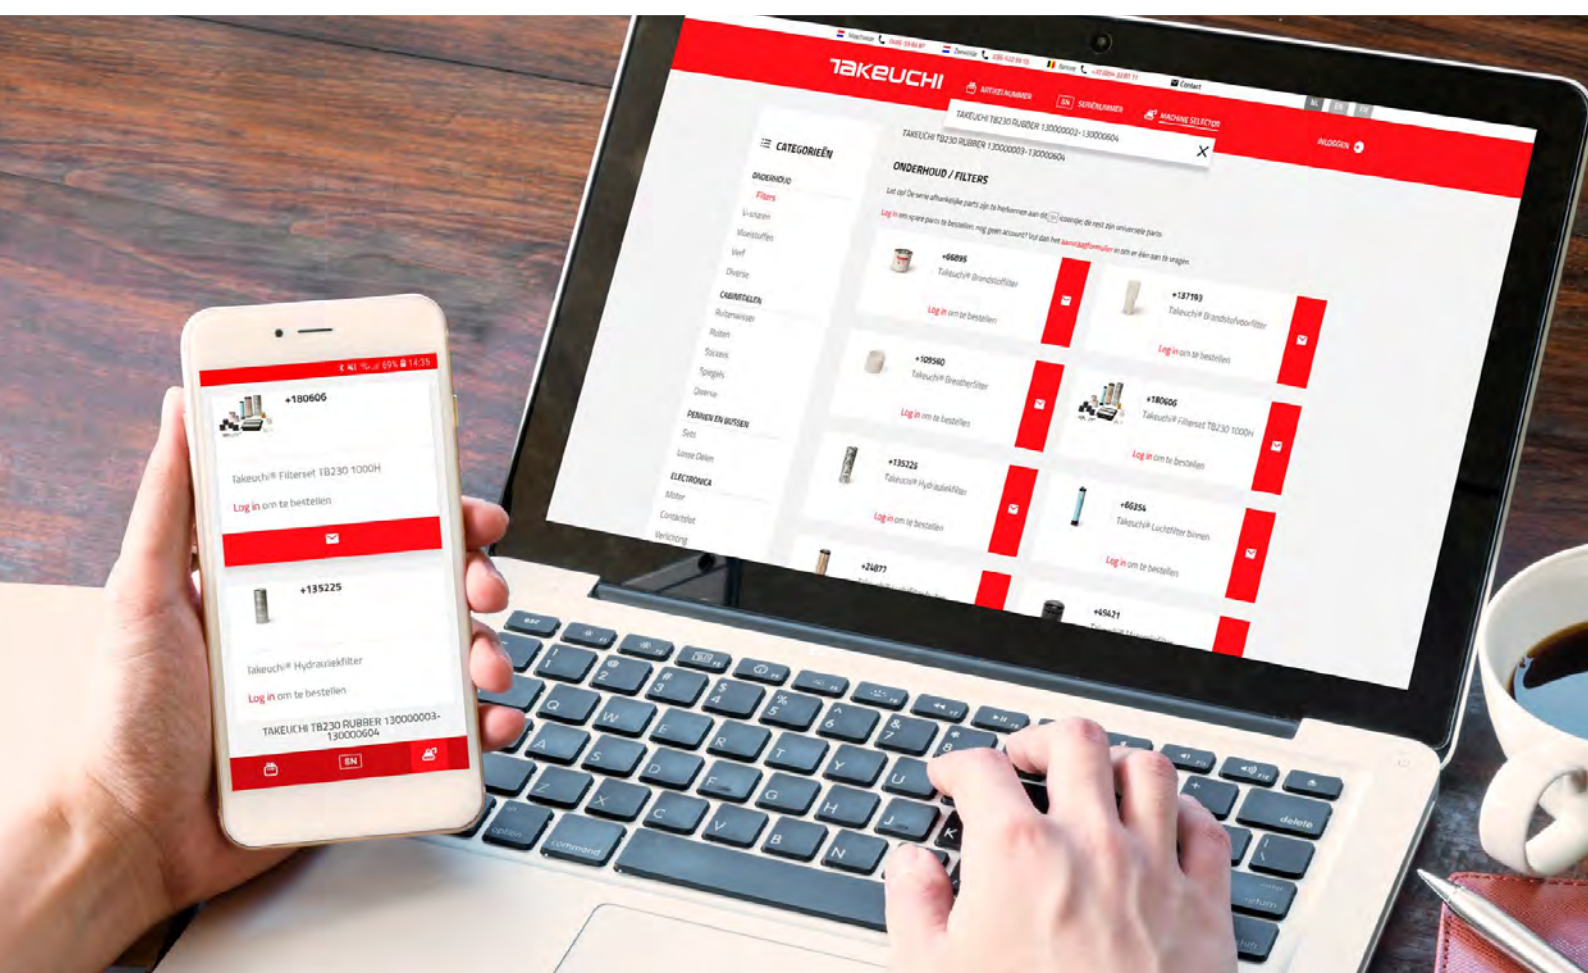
Nieuwe-Vennep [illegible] Zevenbergen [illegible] Belgie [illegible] Contact

TAKEUCHI

ARTIKELNUMMER EN SERIENUMMER MACHINE SELECTOR

NL EN FR

INLOGGEN

TAKEUCHI TB230 RUBBER 130000003-130000604

CATEGORIEËN

ONDERHOUD
Filters
V-snaren
Vloeistoffen
Verf
Diverse

CABINEDELEN
Ruitenwissers
Ruiten
Sloten
Spiegels
Diverse

PENNEN EN BUSSEN
Sets
Losse Delen

ELECTRONICA
Motor
Contactslot
Verlichting

TAKEUCHI TB230 RUBBER 130000003-130000604

ONDERHOUD / FILTERS

Let op! De serie afhankelijke parts zijn te herkennen aan dit icoontje; de rest zijn universele parts

Log in om spare parts te bestellen, nog geen account? Vul dan het aanvraagformulier in om er één aan te vragen.

+66895
Takeuchi® Brandstoffilter
Log in om te bestellen

+137193
Takeuchi® Brandstofvoorfilter
Log in om te bestellen

+109560
Takeuchi® Breatherfilter
Log in om te bestellen

+180606
Takeuchi® Filterset TB230 1000H
Log in om te bestellen

+135225
Takeuchi® Hydrauliekfilter
Log in om te bestellen

+66354
Takeuchi® Luchtfilter binnen
Log in om te bestellen

+24877

+45421

69% 14:35

+180606
Takeuchi® Filterset TB230 1000H
Log in om te bestellen

+135225
Takeuchi® Hydrauliekfilter
Log in om te bestellen

TAKEUCHI TB230 RUBBER 130000003-130000604

EN